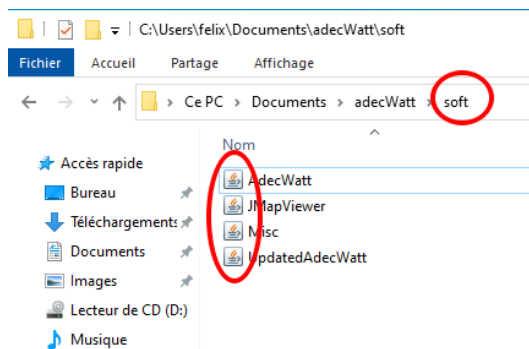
C:\Users\felix\Documents\adecWatt\soft

Fichier Accueil Partage Affichage

Ce PC > Documents > adecWatt > soft

Nom

Accès rapide
Bureau
Téléchargements
Documents
Images
Lecteur de CD (D:)
Musique

AdecWatt
JMapViewer
Misc
UpdatedAdecWatt